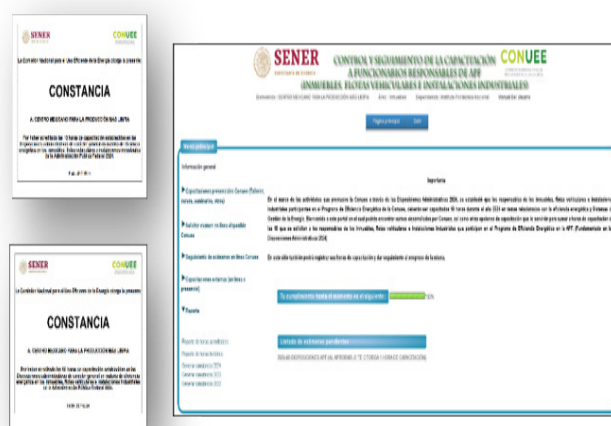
SENER
CONUEE
La Comisión Nacional para el Uso Eficiente de la Energía otorga la presente
CONSTANCIA
A: CENTRO MEXICANO PARA LA PRODUCCIÓN MÁS LIMPIA
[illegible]

SENER
CONUEE
La Comisión Nacional para el Uso Eficiente de la Energía otorga la presente
CONSTANCIA
A: CENTRO MEXICANO PARA LA PRODUCCIÓN MÁS LIMPIA
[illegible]

SENER
SECRETARÍA DE ENERGÍA
CONTROL Y SEGUIMIENTO DE LA CAPACITACIÓN A FUNCIONARIOS RESPONSABLES DE APF (INMUEBLES, FLOTAS VEHICULARES E INSTALACIONES INDUSTRIALES)
CONUEE
Dependencia: CENTRO MEXICANO PARA LA PRODUCCIÓN MÁS LIMPIA   Año: Inmuebles   Departamento: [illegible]   Manual de: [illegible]
Página principal   Salir
Menú principal
Información general
Importante
Capacitaciones presenciales Conuee (Talleres, cursos, seminarios, otros)
Solicitar examen en línea al gestor Conuee
Seguimiento de exámenes en línea Conuee
Capacitaciones externas (en línea o presencial)
Reporte
En el marco de las actividades que promueve la Conuee a través de los Lineamientos Administrativos 2024, se establecido que los responsables de los Inmuebles, flotas vehiculares e Instalaciones Industriales participantes en el Programa de Eficiencia Energética de la Conuee, deberán ser capacitados 16 horas durante el año 2024 en temas relacionados con la eficiencia energética y Sistemas de Gestión de la Energía. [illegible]
En este sitio tú podrás registrar tus horas de capacitación y dar seguimiento al progreso de la misma.
% de cumplimiento hasta el momento en el año anterior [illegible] 100%
Reporte de horas acreditadas
Reporte de horas históricas
Constancia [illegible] 2024
Constancia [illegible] 2023
Constancia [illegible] 2022
Listado de solicitudes pendientes
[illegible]